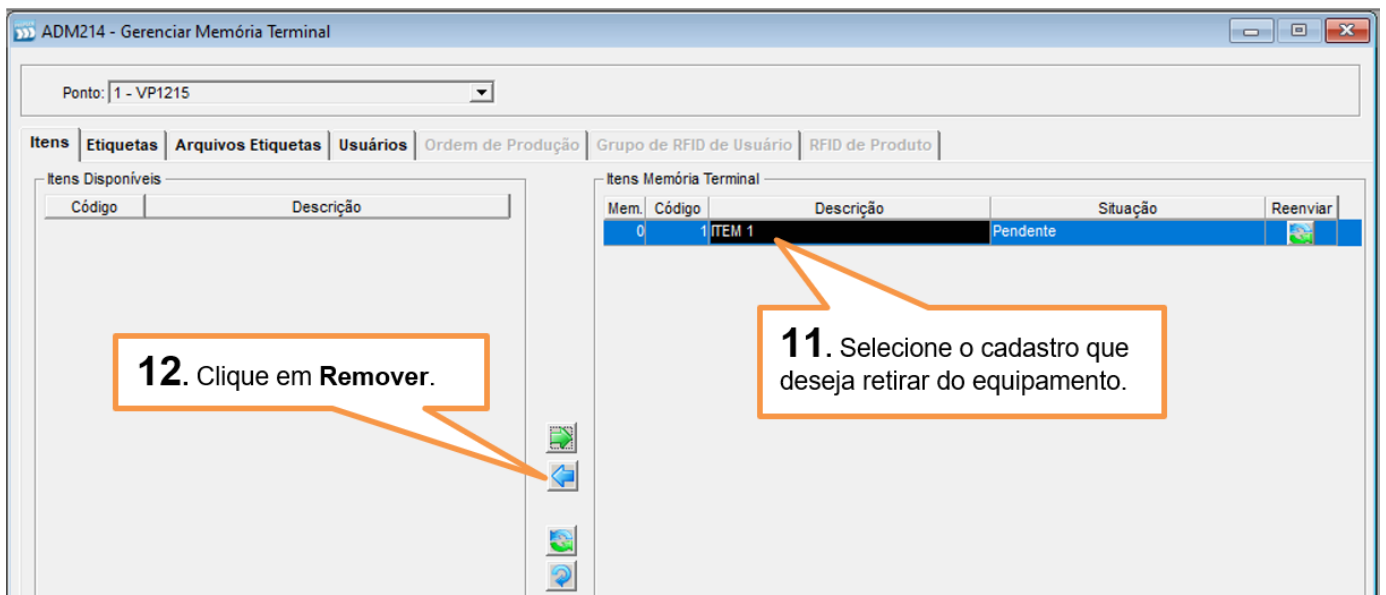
ADM214 - Gerenciar Memória Terminal

Ponto: 1 - VP1215

Itens | Etiquetas | Arquivos Etiquetas | Usuários | Ordem de Produção | Grupo de RFID de Usuário | RFID de Produto

Itens Disponíveis

| Código | Descrição |
|---|---|

Itens Memória Terminal

| Mem. | Código | Descrição | Situação | Reenviar |
|---|---|---|---|---|
| 0 | 1 | ITEM 1 | Pendente | |

12. Clique em **Remover**.

11. Selecione o cadastro que deseja retirar do equipamento.